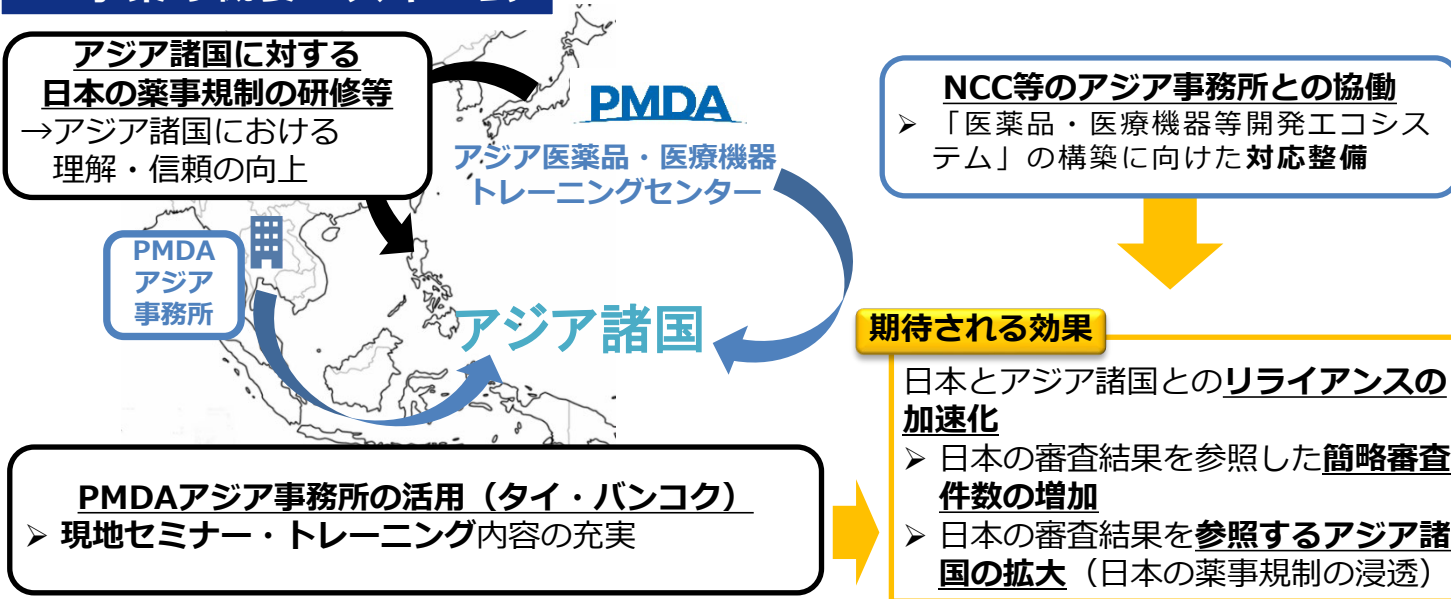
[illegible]

アジア諸国に対する
日本の薬事規制の研修等
→アジア諸国における
理解・信頼の向上

PMDA
アジア医薬品・医療機器
トレーニングセンター

PMDA
アジア
事務所

アジア諸国

NCC等のアジア事務所との協働
➢ 「医薬品・医療機器等開発エコシステム」の構築に向けた対応整備

期待される効果

日本とアジア諸国とのリライアンスの加速化
➢ 日本の審査結果を参照した簡略審査件数の増加
➢ 日本の審査結果を参照するアジア諸国の拡大（日本の薬事規制の浸透）

PMDAアジア事務所の活用（タイ・バンコク）
➢ 現地セミナー・トレーニング内容の充実